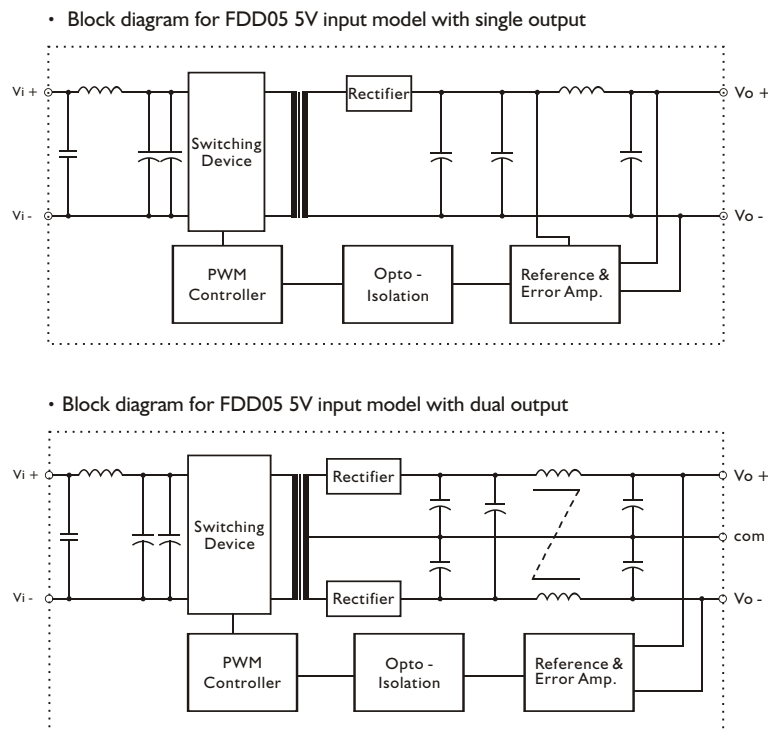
• Block diagram for FDD05 5V input model with single output

Vi +

Vi -

Switching Device

Rectifier

Vo +

Vo -

PWM Controller

Opto - Isolation

Reference & Error Amp.

• Block diagram for FDD05 5V input model with dual output

Vi +

Vi -

Switching Device

Rectifier

Rectifier

Vo +

com

Vo -

PWM Controller

Opto - Isolation

Reference & Error Amp.